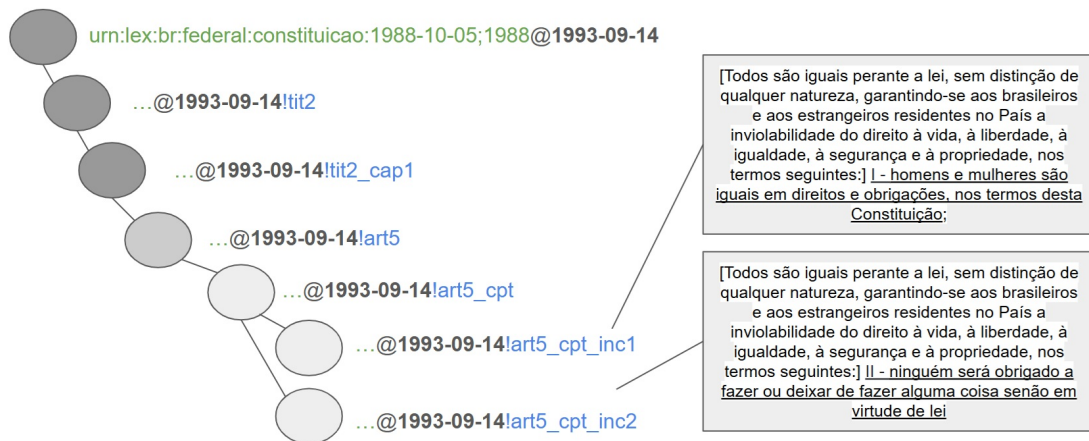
urn:lex:br:federal:constituicao:1988-10-05;1988@**1993-09-14**

…@**1993-09-14**!tit2

…@**1993-09-14**!tit2_cap1

…@**1993-09-14**!art5

…@**1993-09-14**!art5_cpt

…@**1993-09-14**!art5_cpt_inc1

…@**1993-09-14**!art5_cpt_inc2

[Todos são iguais perante a lei, sem distinção de qualquer natureza, garantindo-se aos brasileiros e aos estrangeiros residentes no País a inviolabilidade do direito à vida, à liberdade, à igualdade, à segurança e à propriedade, nos termos seguintes:] I - homens e mulheres são iguais em direitos e obrigações, nos termos desta Constituição;

[Todos são iguais perante a lei, sem distinção de qualquer natureza, garantindo-se aos brasileiros e aos estrangeiros residentes no País a inviolabilidade do direito à vida, à liberdade, à igualdade, à segurança e à propriedade, nos termos seguintes:] II - ninguém será obrigado a fazer ou deixar de fazer alguma coisa senão em virtude de lei